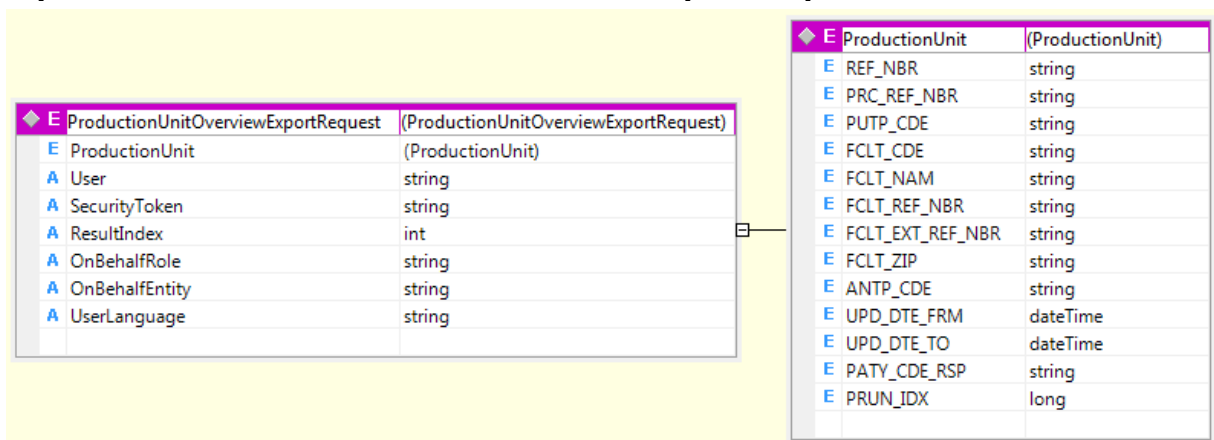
| | E ProductionUnitOverviewExportRequest | (ProductionUnitOverviewExportRequest) |
|---|---|---|
| E | ProductionUnit | (ProductionUnit) |
| A | User | string |
| A | SecurityToken | string |
| A | ResultIndex | int |
| A | OnBehalfRole | string |
| A | OnBehalfEntity | string |
| A | UserLanguage | string |

| | E ProductionUnit | (ProductionUnit) |
|---|---|---|
| E | REF_NBR | string |
| E | PRC_REF_NBR | string |
| E | PUTP_CDE | string |
| E | FCLT_CDE | string |
| E | FCLT_NAM | string |
| E | FCLT_REF_NBR | string |
| E | FCLT_EXT_REF_NBR | string |
| E | FCLT_ZIP | string |
| E | ANTP_CDE | string |
| E | UPD_DTE_FRM | dateTime |
| E | UPD_DTE_TO | dateTime |
| E | PATY_CDE_RSP | string |
| E | PRUN_IDX | long |